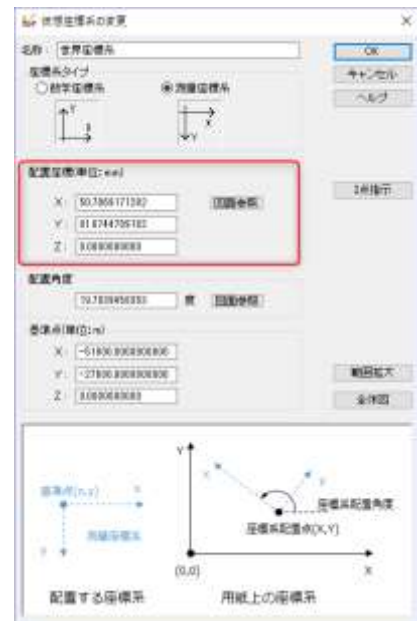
仮想座標系の変更

名称： 世界座標系

OK

キャンセル

ヘルプ

座標系タイプ

○数学座標系

◉測量座標系

配置座標(単位:mm)

X: 50.7866171202

Y: 81.6744709182

Z: 0.000000000

図面参照

1点指示

配置角度

19.7839456000 度 図面参照

基準点(単位:m)

X: -51600.000000000

Y: -27600.000000000

Z: 0.000000000

範囲拡大

全体図

基準点(x,y)

測量座標系

配置する座標系

座標系配置角度

座標系配置点(X,Y)

(0,0)

用紙上の座標系